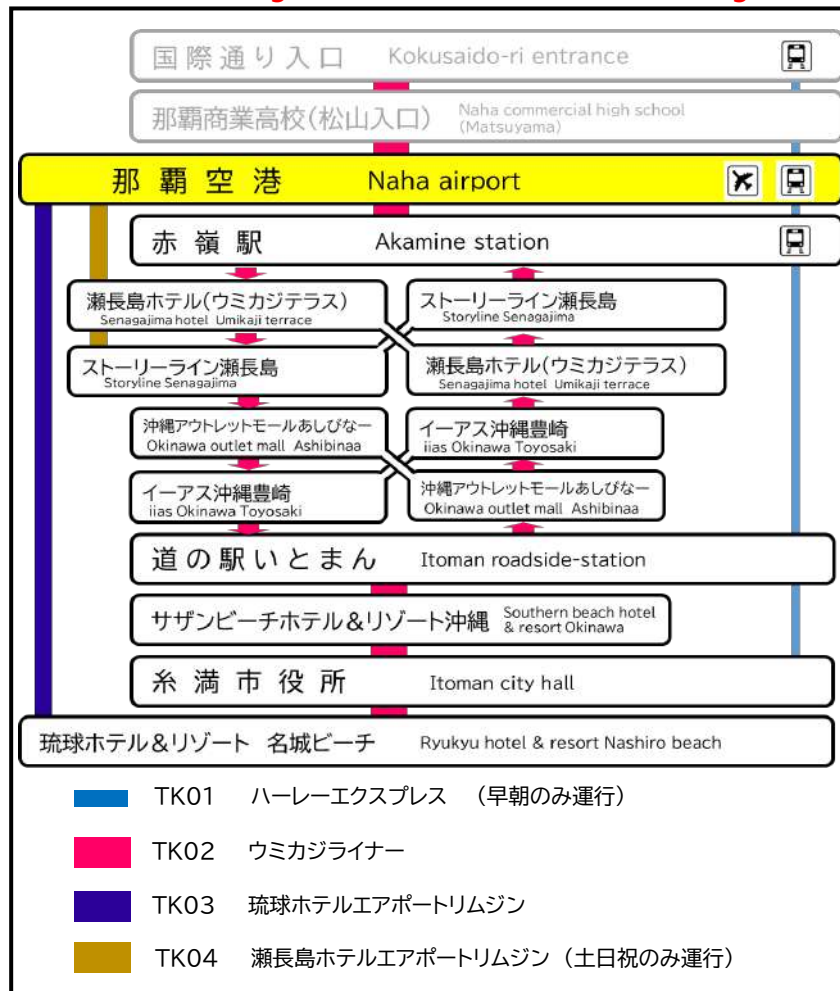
国際通り入口 Kokusaido-ri entrance

那覇商業高校(松山入口) Naha commercial high school (Matsuyama)

那覇空港 Naha airport

赤嶺駅 Akamine station

瀬長島ホテル(ウミカジテラス) Senagajima hotel Umikaji terrace

ストーリーライン瀬長島 Storyline Senagajima

ストーリーライン瀬長島 Storyline Senagajima

瀬長島ホテル(ウミカジテラス) Senagajima hotel Umikaji terrace

沖縄アウトレットモールあしびなー Okinawa outlet mall Ashibinaa

イーアス沖縄豊崎 iias Okinawa Toyosaki

イーアス沖縄豊崎 iias Okinawa Toyosaki

沖縄アウトレットモールあしびなー Okinawa outlet mall Ashibinaa

道の駅いとまん Itoman roadside-station

サザンビーチホテル&リゾート沖縄 Southern beach hotel & resort Okinawa

糸満市役所 Itoman city hall

琉球ホテル&リゾート 名城ビーチ Ryukyu hotel & resort Nashiro beach

TK01 ハーレーエクスプレス (早朝のみ運行)

TK02 ウミカジライナー

TK03 琉球ホテルエアポートリムジン

TK04 瀬長島ホテルエアポートリムジン (土日祝のみ運行)